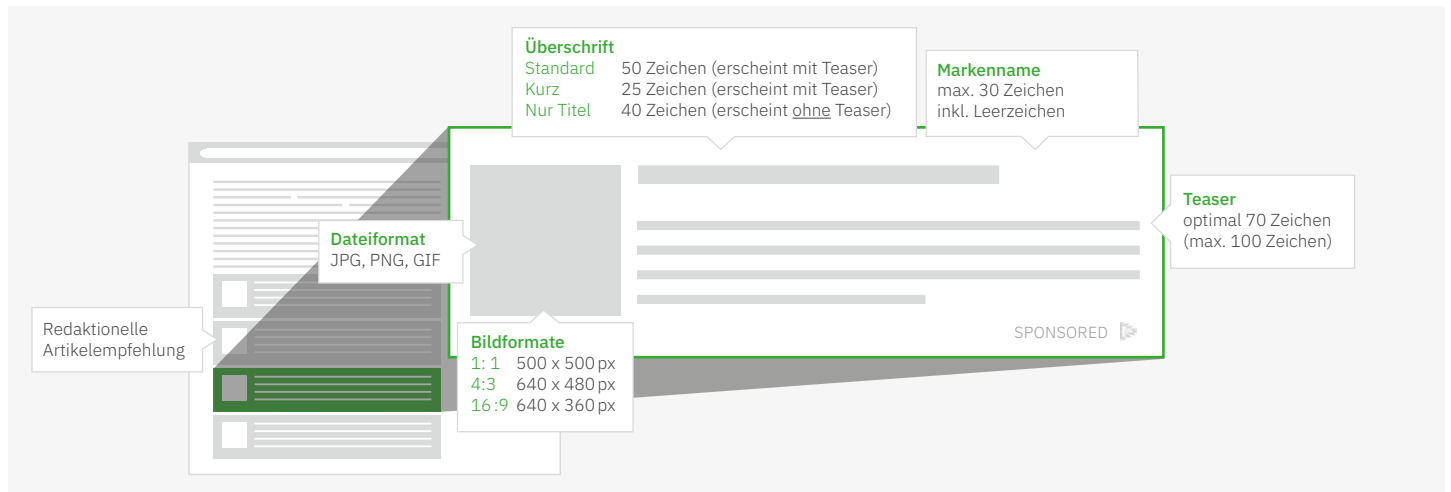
Überschrift
Standard 50 Zeichen (erscheint mit Teaser)
Kurz 25 Zeichen (erscheint mit Teaser)
Nur Titel 40 Zeichen (erscheint ohne Teaser)

Markenname
max. 30 Zeichen
inkl. Leerzeichen

Teaser
optimal 70 Zeichen
(max. 100 Zeichen)

Dateiformat
JPG, PNG, GIF

Redaktionelle
Artikelempfehlung

SPONSORED

Bildformate
1:1 500 x 500 px
4:3 640 x 480 px
16:9 640 x 360 px